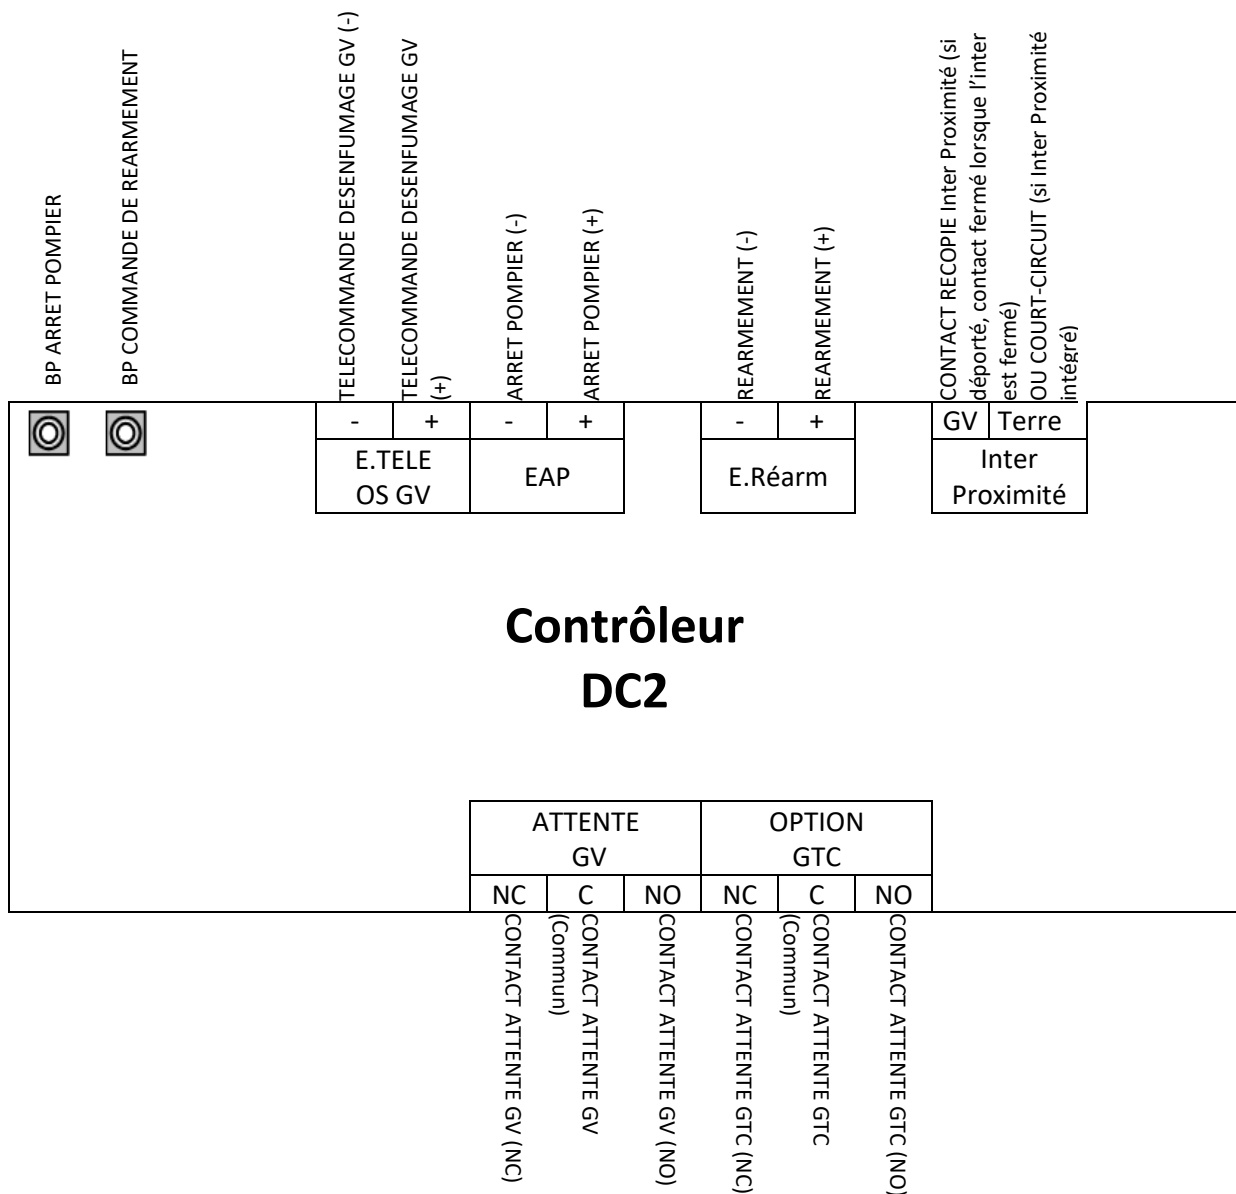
BP ARRET POMPIER

BP COMMANDE DE REARMEMENT

TELECOMMANDE DESENFUMAGE GV (-)

TELECOMMANDE DESENFUMAGE GV (+)

ARRET POMPIER (-)

ARRET POMPIER (+)

REARMEMENT (-)

REARMEMENT (+)

CONTACT RECOPIE Inter Proximité (si déporté, contact fermé lorsque l'inter est fermé) OU COURT-CIRCUIT (si Inter Proximité intégré)

| - | + | - | + |
|---|---|---|---|
| E.TELE OS GV | | EAP | |

| - | + |
|---|---|
| E.Réarm | |

| GV | Terre |
|---|---|
| Inter Proximité | |

**Contrôleur DC2**

| ATTENTE GV | | | OPTION GTC | | |
|---|---|---|---|---|---|
| NC | C | NO | NC | C | NO |

CONTACT ATTENTE GV (NC)

CONTACT ATTENTE GV (Commun)

CONTACT ATTENTE GV (NO)

CONTACT ATTENTE GTC (NC)

CONTACT ATTENTE GTC (Commun)

CONTACT ATTENTE GTC (NO)